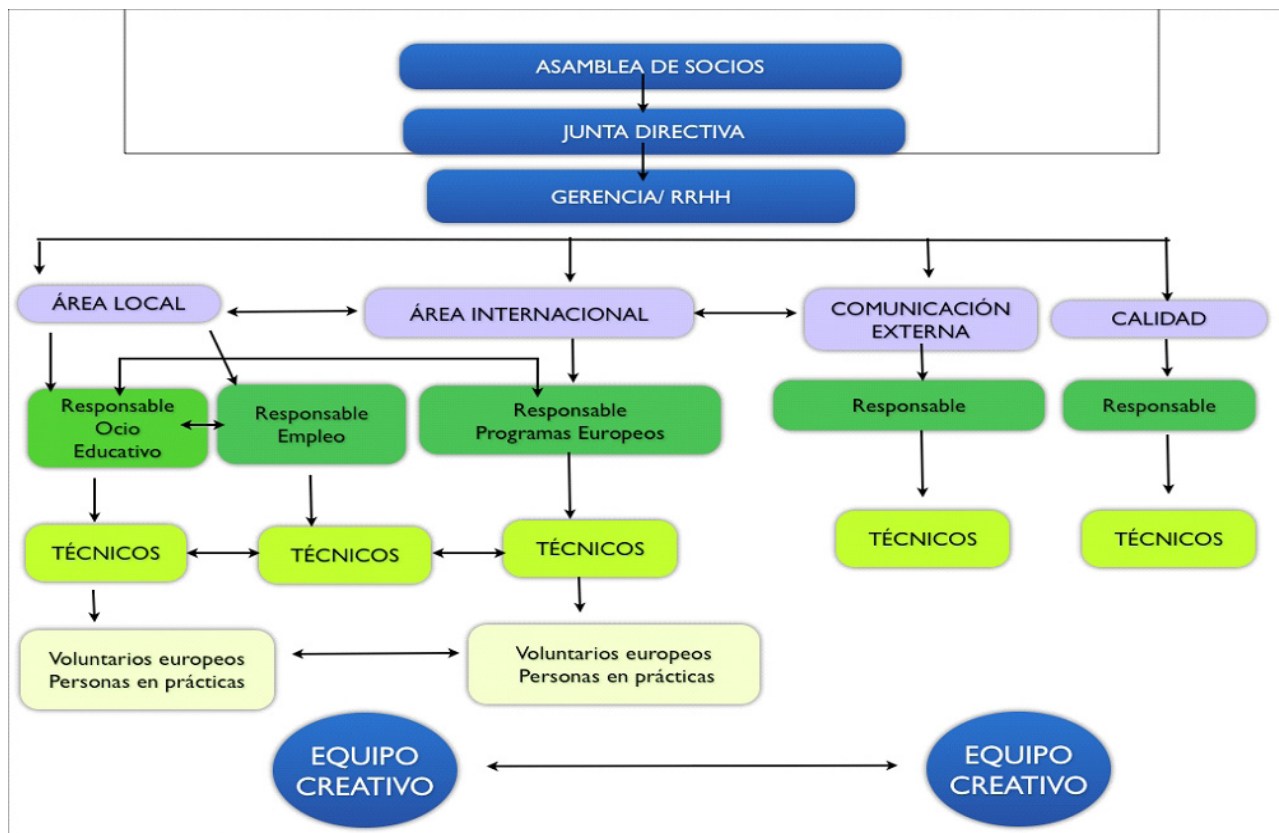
ASAMBLEA DE SOCIOS

JUNTA DIRECTIVA

GERENCIA/ RRHH

ÁREA LOCAL

ÁREA INTERNACIONAL

COMUNICACIÓN EXTERNA

CALIDAD

Responsable Ocio Educativo

Responsable Empleo

Responsable Programas Europeos

Responsable

Responsable

TÉCNICOS

TÉCNICOS

TÉCNICOS

TÉCNICOS

TÉCNICOS

Voluntarios europeos
Personas en prácticas

Voluntarios europeos
Personas en prácticas

EQUIPO CREATIVO

EQUIPO CREATIVO